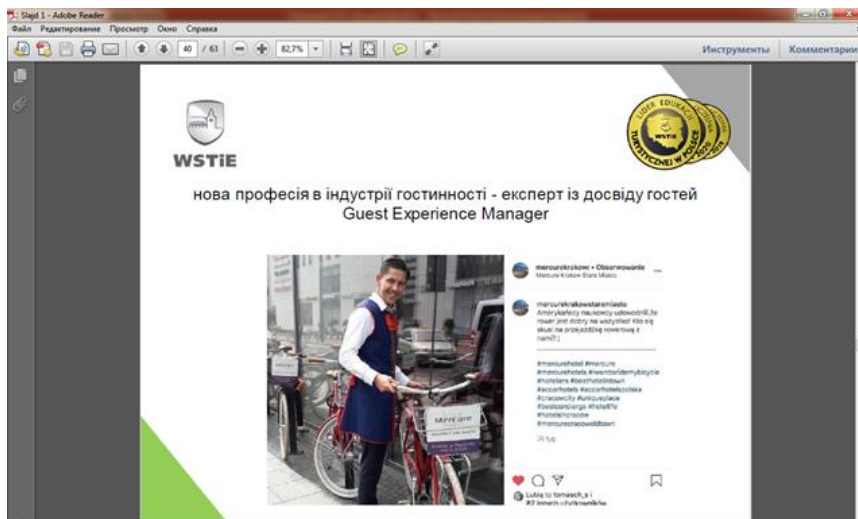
Slajd 1 - Adobe Reader

Файл Редактирование Просмотр Окно Справка

40 / 63 82,7%

Инструменты Комментарии

WSTiE

LIDER EDUKACJI TURYSTYCZNEJ W POLSCE WSTiE 2019

нова професія в індустрії гостинності - експерт із досвіду гостей
Guest Experience Manager

mercurekrakowst • Obserwowanie
Mercure Kraków Stare Miasto

mercurekrakowstaremiasto Amerykańscy naukowcy udowodnili, że rower jest dobry na wszystko! Kto się skusi na przejażdżkę rowerową z nami? :)

#mercurehotel #mercure #mercurehotels #wantoridemybicycle #hoteliers #besthotelintown #accorhotels #accorhotelspolska #cracowcity #uniqueplace #bestconcierge #hotellife #hotelsincracow #mercurecracowoldtown

26 tyg.

Lubią to tomasch_s i
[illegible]

Mercure